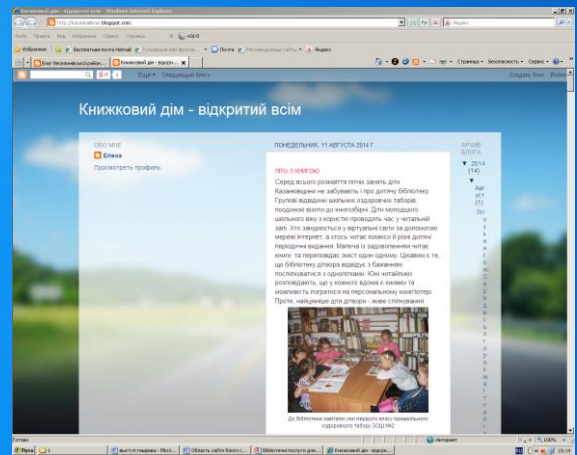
Книжковий дім - відкритий всім - Windows Internet Explorer

http://knizhdim.blogspot.com/

Файл Правка Вид Избранное Сервис Справка

Избранное Бесплатная почта Hotmail Коллекция веб-фрагм... Почта Рекомендуемые сайты Яндекс

Блог Бесединського район... Книжковий дім - відкр...

Страница Безопасность Сервис

Ещё Следующий блог» Создать блог Войти

Книжковий дім - відкритий всім

ОБО МНЕ

Елена

Просмотреть профиль

ПОНЕДЕЛЬНИК, 11 АВГУСТА 2014 Г.

ЛІТО З КНИГОЮ

Серед всього розмаїття літніх занять діти Казанківщини не забувають і про дитячу бібліотеку. Групові відвідини шкільних оздоровчих таборів, поодинокі візити до книгозбірні. Для молодшого шкільного віку з користю проводять час у читальній залі. Хто занурюється у віртуальне світи за допомогою мережі Інтернет, а хтось читає книжки й різні дитячі періодичні видання. Малеча із задоволенням читає книги, та переповідає зміст один одному. Цікавим є те, що бібліотеку дітвора відвідує з бажанням поспілкуватися з однолітками. Юні читайлики розповідають, що у кожного вдома є книжки та можливість пограти на персональному комп'ютері. Проте, найцікаще для дітвори - живе спілкування

До бібліотеки завітали учні першого класу пришкільного оздоровчого табору ЗОШ №2

АРХИВ БЛОГА

▼ 2014 (14)

▼ Август (1)

Готово Интернет 100%

Пуск выступ главрека - Micro... Область сайти блогів с... Бібліотечні послуги для... Книжковий дім - відкр... 15:14